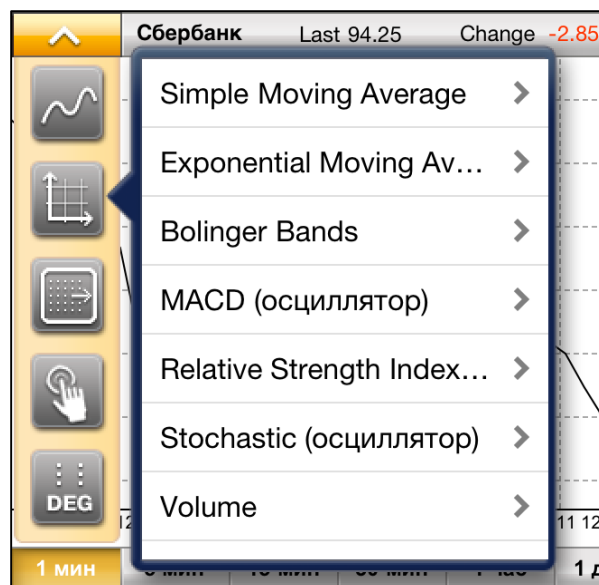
Сбербанк Last 94.25 Change -2.85

Simple Moving Average

Exponential Moving Av...

Bolinger Bands

MACD (осциллятор)

Relative Strength Index...

Stochastic (осциллятор)

Volume

DEG

12

11 12

1 мин

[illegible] мин

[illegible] мин

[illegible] мин

1 час

1 д